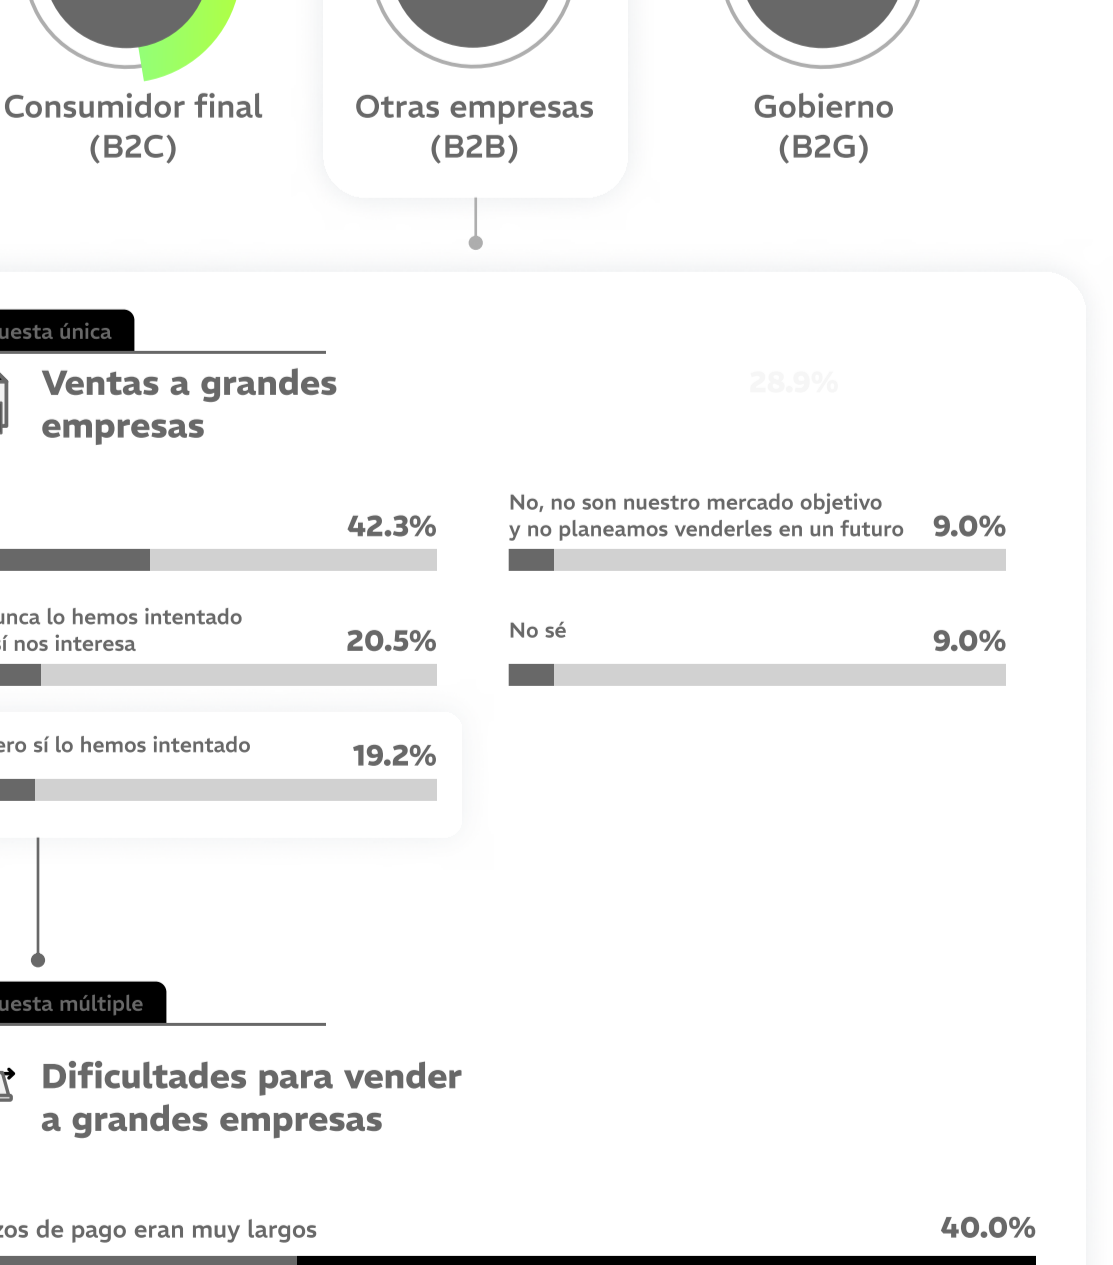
Consumidor final (B2C)

Otras empresas (B2B)

Gobierno (B2G)

uesta única

Ventas a grandes empresas

28.9%

42.3%

No, no son nuestro mercado objetivo y no planeamos venderles en un futuro 9.0%

unca lo hemos intentado í nos interesa 20.5%

No sé 9.0%

ero sí lo hemos intentado 19.2%

uesta múltiple

Dificultades para vender a grandes empresas

zos de pago eran muy largos 40.0%